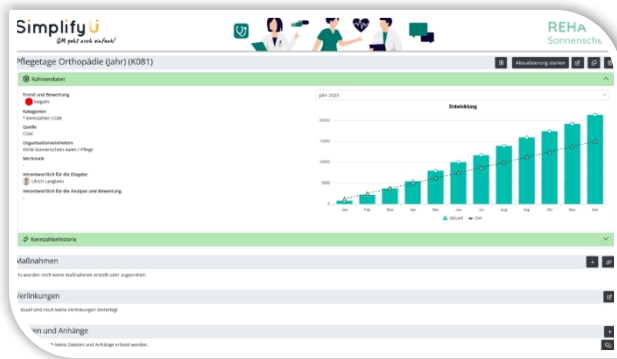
Simplify
QM geht auch einfach!

REHA
Sonnensche

Pflegetage Orthopädie (Jahr) (K081)

Aktualisierung starten

Rahmendaten

Trend und Bewertung
Negativ

Kategorien
* Kennzahlen CQM

Quelle
CQM

Organisationseinheiten
Klinik Sonnenschein Aalen / Pflege

Merkmale
-

Verantwortlich für die Eingabe
Ulrich Langbein

Verantwortlich für die Analyse und Bewertung
-

Jahr 2020

Entwicklung

25000
20000
15000
10000
5000
0

Jan Feb Mär Apr Mai Jun Jul Aug Sep Okt Nov Dez

Aktuell Ziel

Kennzahlenhistorie

Maßnahmen

Es wurden noch keine Maßnahmen erstellt oder zugeordnet.

Verlinkungen

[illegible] wurden noch keine Verlinkungen hinterlegt

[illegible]ien und Anhänge

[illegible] keine Dateien und Anhänge erfasst worden.